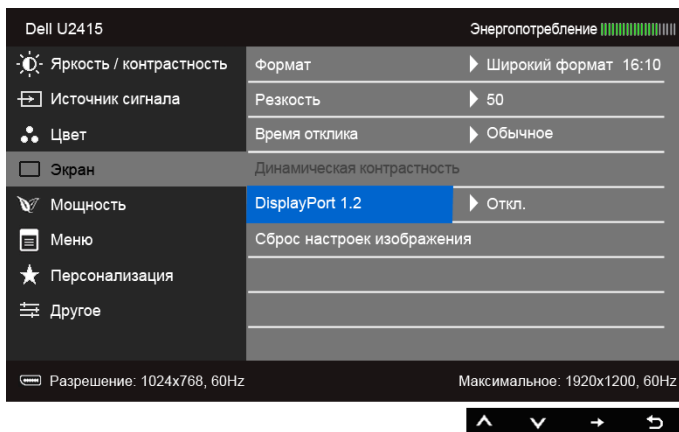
Dell U2415

Энергопотребление

Яркость / контрастность
Источник сигнала
Цвет
Экран
Мощность
Меню
Персонализация
Другое

| | |
|---|---|
| Формат | Широкий формат 16:10 |
| Резкость | 50 |
| Время отклика | Обычное |
| Динамическая контрастность | |
| DisplayPort 1.2 | Откл. |
| Сброс настроек изображения | |

Разрешение: 1024x768, 60Hz

Максимальное: 1920x1200, 60Hz